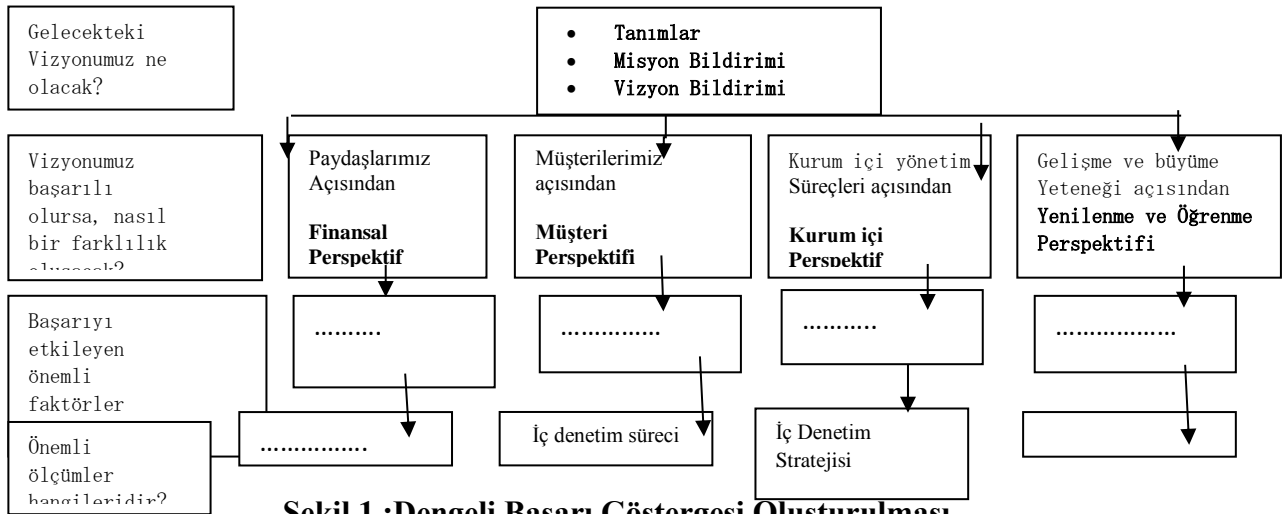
Gelecekteki Vizyonumuz ne olacak?

- Tanımlar
- Misyon Bildirimi
- Vizyon Bildirimi

Vizyonumuz başarılı olursa, nasıl bir farklılık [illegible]

Paydaşlarımız Açısından

**Finansal Perspektif**

Müşterilerimiz açısından

**Müşteri Perspektifi**

Kurum içi yönetim Süreçleri açısından

**Kurum içi Perspektif**

Gelişme ve büyüme Yeteneği açısından **Yenilenme ve Öğrenme Perspektifi**

Başarıyı etkileyen önemli faktörler

……….

……………

……….

………………

Önemli ölçümler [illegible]

…………….

İç denetim süreci

İç Denetim Stratejisi

**Şekil 1 :Dengeli Başarı Göstergesi Oluşturulması**